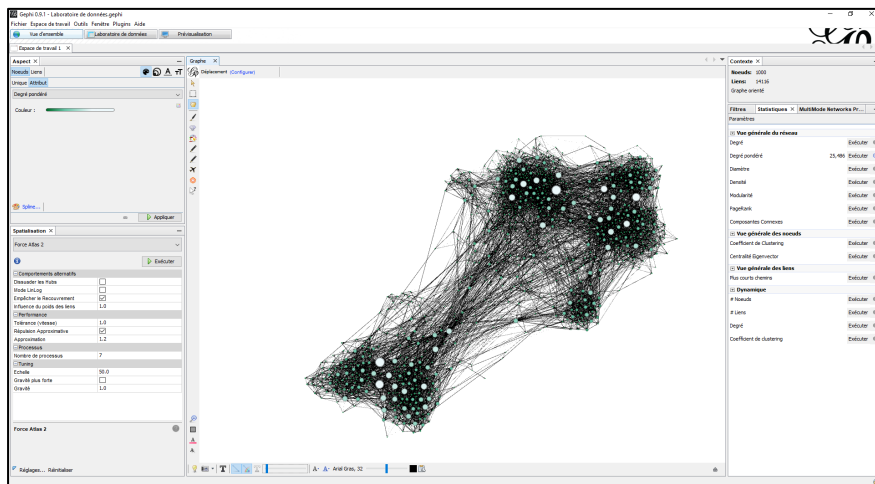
Gephi 0.9.1 - Laboratoire de données.gephi
Fichier Espace de travail Outils Fenêtre Plugins Aide
Vue d'ensemble Laboratoire de données Prévisualisation
Espace de travail 1

Aspect ×
Noeuds Liens
Unique Attribut
Degré pondéré
Couleur :
Spline...
Appliquer

Spatialisation ×
Force Atlas 2
Exécuter
Comportements alternatifs
Dissuader les Hubs
Mode LinLog
Empêcher le Recouvrement
Influence du poids des liens 1.0
Performance
Tolérance (vitesse) 1.0
Répulsion Approximative
Approximation 1.2
Processus
Nombre de processus 7
Tuning
Echelle 50.0
Gravité plus forte
Gravité 1.0
Force Atlas 2
Réglages... Réinitialiser

Graphe ×
Déplacement (Configurer)
A· A· Arial Gras, 32

Contexte ×
Noeuds: 1003
Liens: 14136
Graphe orienté

Filtres Statistiques × MultiMode Networks Pr...
Paramètres
Vue générale du réseau
Degré Exécuter
Degré pondéré 25,486 Exécuter
Diamètre Exécuter
Densité Exécuter
Modularité Exécuter
PageRank Exécuter
Composantes Connexes Exécuter
Vue générale des noeuds
Coefficient de Clustering Exécuter
Centralité Eigenvector Exécuter
Vue générale des liens
Plus courts chemins Exécuter
Dynamique
# Noeuds Exécuter
# Liens Exécuter
Degré Exécuter
Coefficient de clustering Exécuter